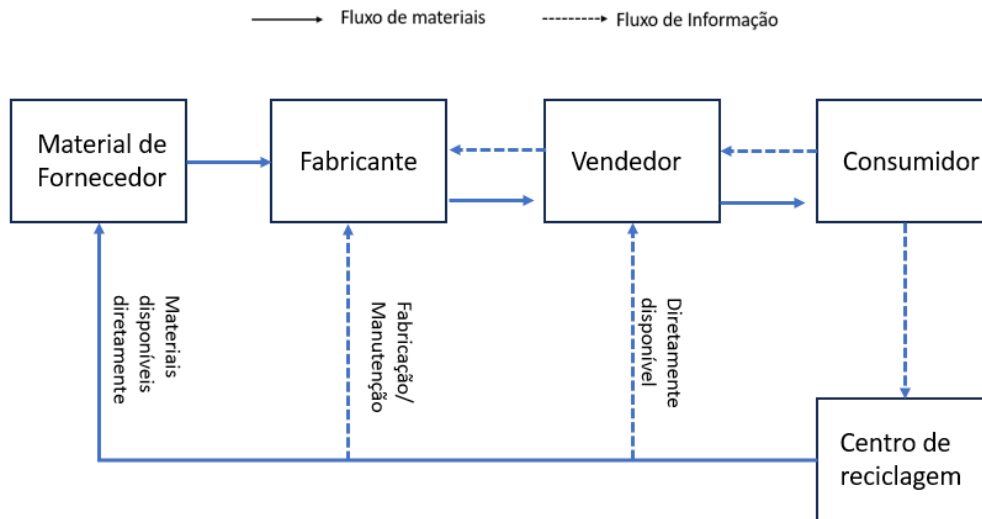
Fluxo de materiais

Fluxo de Informação

Material de Fornecedor

Fabricante

Vendedor

Consumidor

Materiais disponíveis diretamente

Fabricação/ Manutenção

Diretamente disponível

Centro de reciclagem